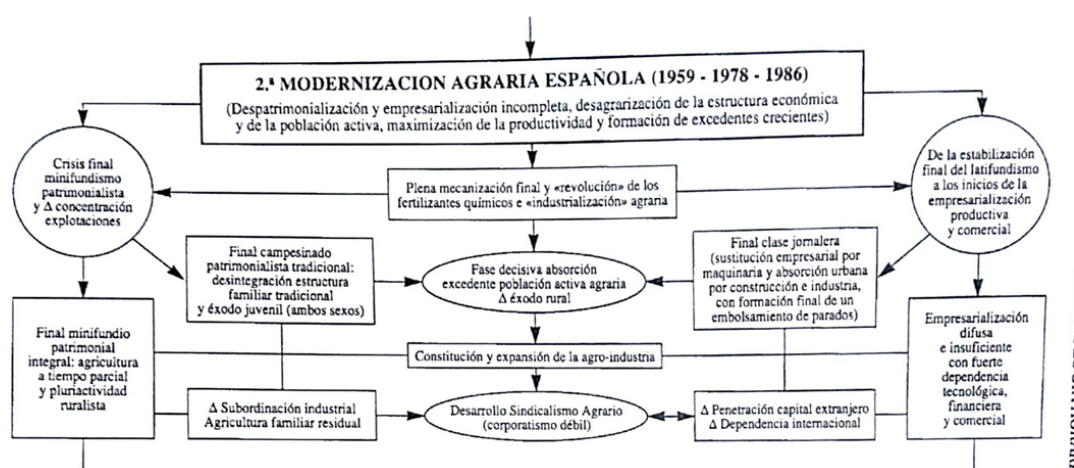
2.ª MODERNIZACION AGRARIA ESPAÑOLA (1959 - 1978 - 1986)

(Despatrimonialización y empresarialización incompleta, desagrarización de la estructura económica y de la población activa, maximización de la productividad y formación de excedentes crecientes)

Crisis final minifundismo patrimonialista y Δ concentración explotaciones

Plena mecanización final y «revolución» de los fertilizantes químicos e «industrialización» agraria

De la estabilización final del latifundismo a los inicios de la empresarialización productiva y comercial

Final campesinado patrimonialista tradicional: desintegración estructura familiar tradicional y éxodo juvenil (ambos sexos)

Fase decisiva absorción excedente población activa agraria Δ éxodo rural

Final clase jornalera (sustitución empresarial por maquinaria y absorción urbana por construcción e industria, con formación final de un embolsamiento de parados)

Final minifundio patrimonial integral: agricultura a tiempo parcial y pluriactividad ruralista

Constitución y expansión de la agro-industria

Empresarialización difusa e insuficiente con fuerte dependencia tecnológica, financiera y comercial

Δ Subordinación industrial Agricultura familiar residual

Desarrollo Sindicalismo Agrario (corporatismo débil)

Δ Penetración capital extranjero Δ Dependencia internacional

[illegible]